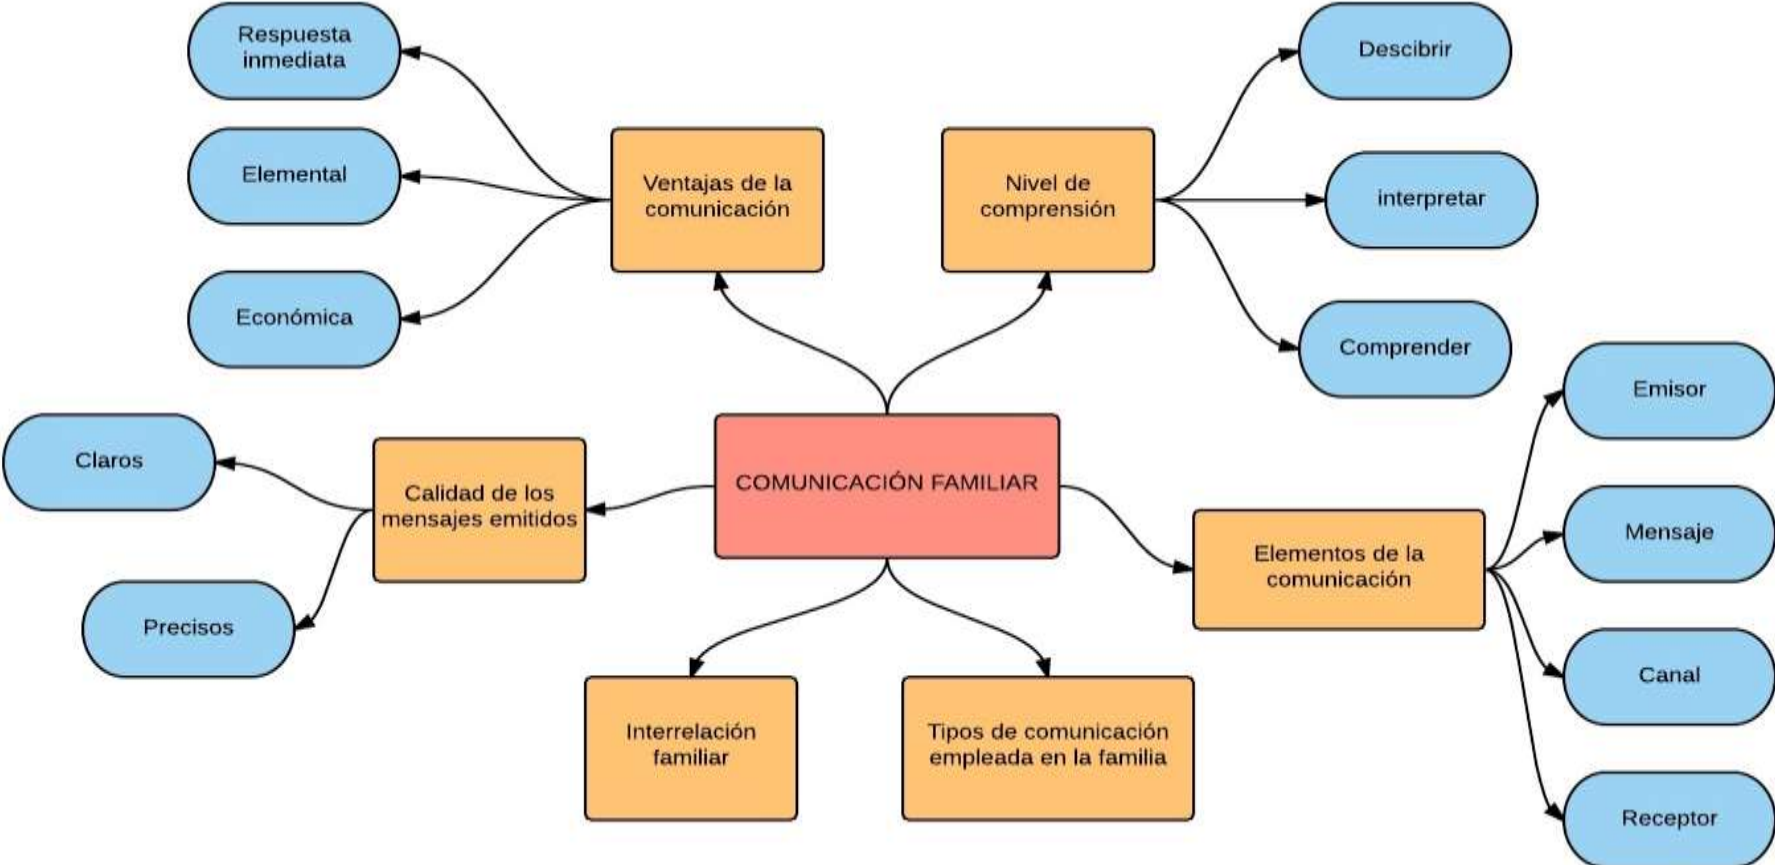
COMUNICACIÓN FAMILIAR

Ventajas de la comunicación

Respuesta inmediata

Elemental

Económica

Nivel de comprensión

Descibrir

interpretar

Comprender

Calidad de los mensajes emitidos

Claros

Precisos

Elementos de la comunicación

Emisor

Mensaje

Canal

Receptor

Interrelación familiar

Tipos de comunicación empleada en la familia